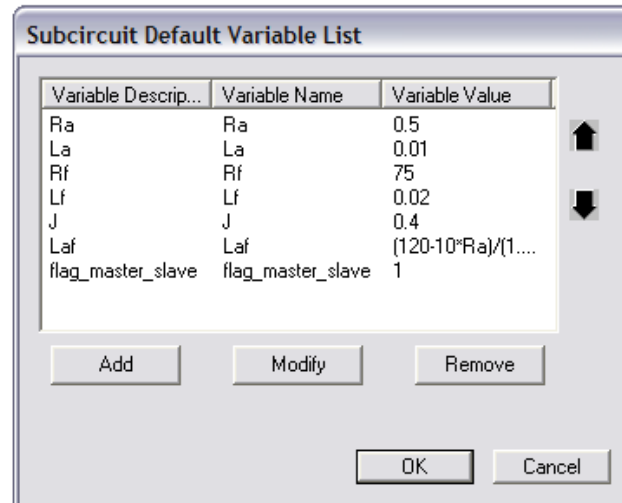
Subcircuit Default Variable List

| Variable Descrip... | Variable Name | Variable Value |
|---|---|---|
| Ra | Ra | 0.5 |
| La | La | 0.01 |
| Rf | Rf | 75 |
| Lf | Lf | 0.02 |
| J | J | 0.4 |
| Laf | Laf | (120-10*Ra)/(1.... |
| flag_master_slave | flag_master_slave | 1 |

Add Modify Remove

OK Cancel